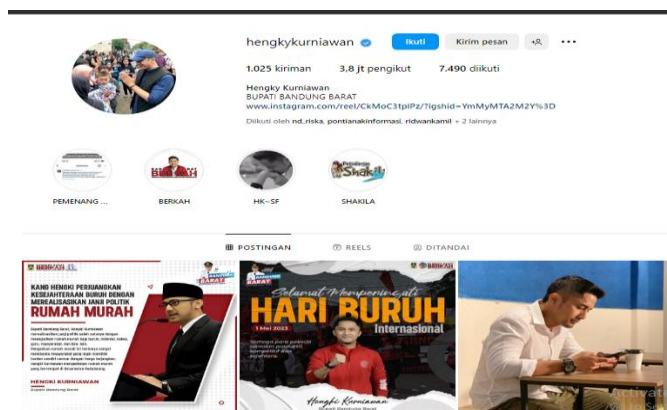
hengkykurniawan Ikuti Kirim pesan

1.025 kiriman 3,8 jt pengikut 7.490 diikuti

Hengky Kurniawan
BUPATI BANDUNG BARAT
www.instagram.com/reel/CkMoC3tpIPz/?igshid=YmMyMTA2M2Y%3D

Diikuti oleh nd_riska, pontianakinformasi, ridwankamil + 2 lainnya

PEMENANG ... BERKAH HK-SF SHAKILA

POSTINGAN REELS DITANDAI

BERKAH

KANG HENGKI PERJUANGKAN KESEJAHTERAAN BURUH DENGAN MEREALISASIKAN JANJI POLITIK
RUMAH MURAH

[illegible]

HENGKI KURNIAWAN
Bupati Bandung Barat

BANDUNG BARAT

BERKAH

Selamat Memperingati
HARI BURUH
Internasional
1 Mei 2023

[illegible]

Hengki Kurniawan
Bupati Bandung Barat